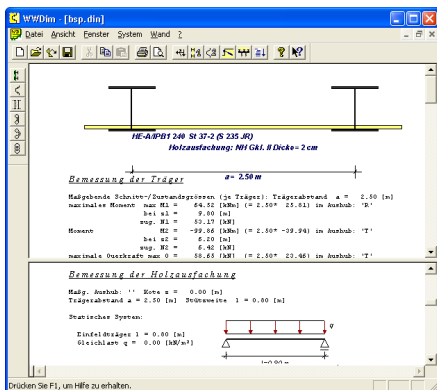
WWDim - [bsp.din]

Datei Ansicht Fenster System Wand ?

HE-A/IPB1 240 St 37-2 (S 235 JR)
Holzausfachung: NH Gkl. II Dicke= 2 cm

a = 2.50 m

Bemessung der Träger

Maßgebende Schnitt-/Zustandsgrößen (je Träger): Trägerabstand a = 2.50 [m]
maximales Moment max M1 = 64.52 [kNm] (= 2.50* 25.81) im Aushub: 'R'
bei s1 = 9.00 [m]
zug. N1 = 53.17 [kN]
Moment M2 = -99.86 [kNm] (= 2.50* -39.94) im Aushub: 'T'
bei s2 = 6.20 [m]
zug. N2 = 6.42 [kN]
maximale Querkraft max Q = 58.65 [kN] (= 2.50* 23.46) im Aushub: 'T'

Bemessung der Holzausfachung

Maßg. Aushub: '' Kote = 0.00 [m]
Trägerabstand a = 2.50 [m] Stützweite l = 0.80 [m]

Statisches System:

Einfeldträger l = 0.80 [m]
Gleichlast q = 0.00 [kN/m²]

q

l=0.80 m

Drücken Sie F1, um Hilfe zu erhalten.